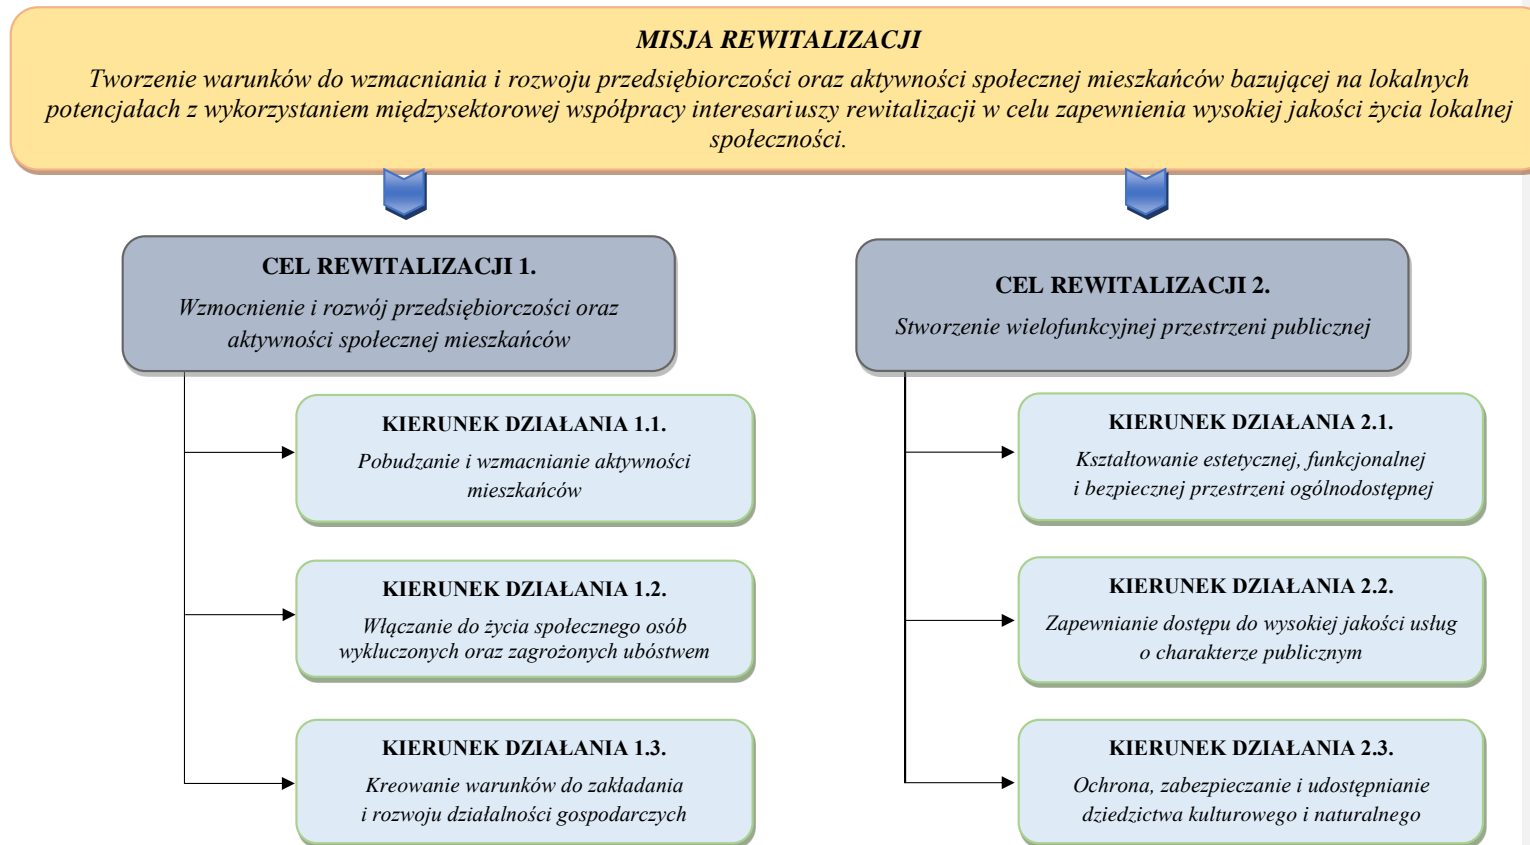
MISJA REWITALIZACJI

Tworzenie warunków do wzmacniania i rozwoju przedsiębiorczości oraz aktywności społecznej mieszkańców bazującej na lokalnych potencjałach z wykorzystaniem międzysektorowej współpracy interesariuszy rewitalizacji w celu zapewnienia wysokiej jakości życia lokalnej społeczności.

CEL REWITALIZACJI 1.

Wzmocnienie i rozwój przedsiębiorczości oraz aktywności społecznej mieszkańców

KIERUNEK DZIAŁANIA 1.1.

Pobudzanie i wzmacnianie aktywności mieszkańców

KIERUNEK DZIAŁANIA 1.2.

Włączanie do życia społecznego osób wykluczonych oraz zagrożonych ubóstwem

KIERUNEK DZIAŁANIA 1.3.

Kreowanie warunków do zakładania i rozwoju działalności gospodarczych

CEL REWITALIZACJI 2.

Stworzenie wielofunkcyjnej przestrzeni publicznej

KIERUNEK DZIAŁANIA 2.1.

Kształtowanie estetycznej, funkcjonalnej i bezpiecznej przestrzeni ogólnodostępnej

KIERUNEK DZIAŁANIA 2.2.

Zapewnianie dostępu do wysokiej jakości usług o charakterze publicznym

KIERUNEK DZIAŁANIA 2.3.

Ochrona, zabezpieczanie i udostępnianie dziedzictwa kulturowego i naturalnego